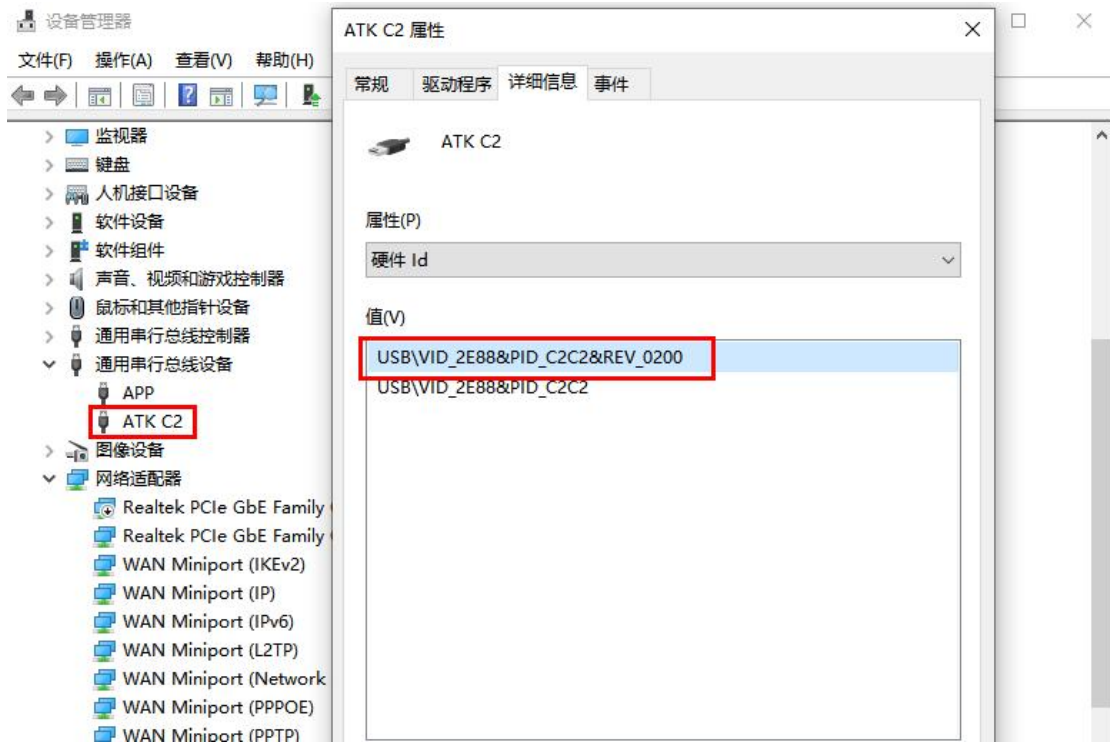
设备管理器

文件(F) 操作(A) 查看(V) 帮助(H)

监视器
键盘
人机接口设备
软件设备
软件组件
声音、视频和游戏控制器
鼠标和其他指针设备
通用串行总线控制器
通用串行总线设备
APP
ATK C2
图像设备
网络适配器
Realtek PCIe GbE Family
Realtek PCIe GbE Family
WAN Miniport (IKEv2)
WAN Miniport (IP)
WAN Miniport (IPv6)
WAN Miniport (L2TP)
WAN Miniport (Network
WAN Miniport (PPPOE)
WAN Miniport (PPTP)

ATK C2 属性

常规 驱动程序 详细信息 事件

ATK C2

属性(P)

硬件 Id

值(V)

USB\VID_2E88&PID_C2C2&REV_0200
USB\VID_2E88&PID_C2C2